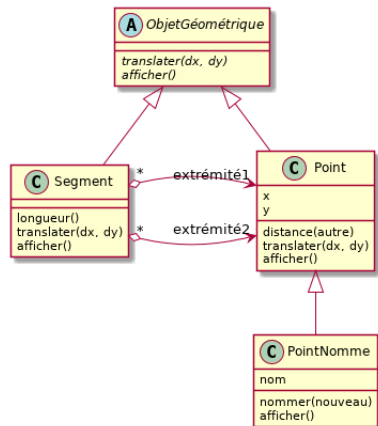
A ObjetGéométrique

translater(dx, dy)
afficher()

C Segment

longueur()
translater(dx, dy)
afficher()

* extrémité1

* extrémité2

C Point

x
y

distance(autre)
translater(dx, dy)
afficher()

C PointNomme

nom

nommer(nouveau)
afficher()